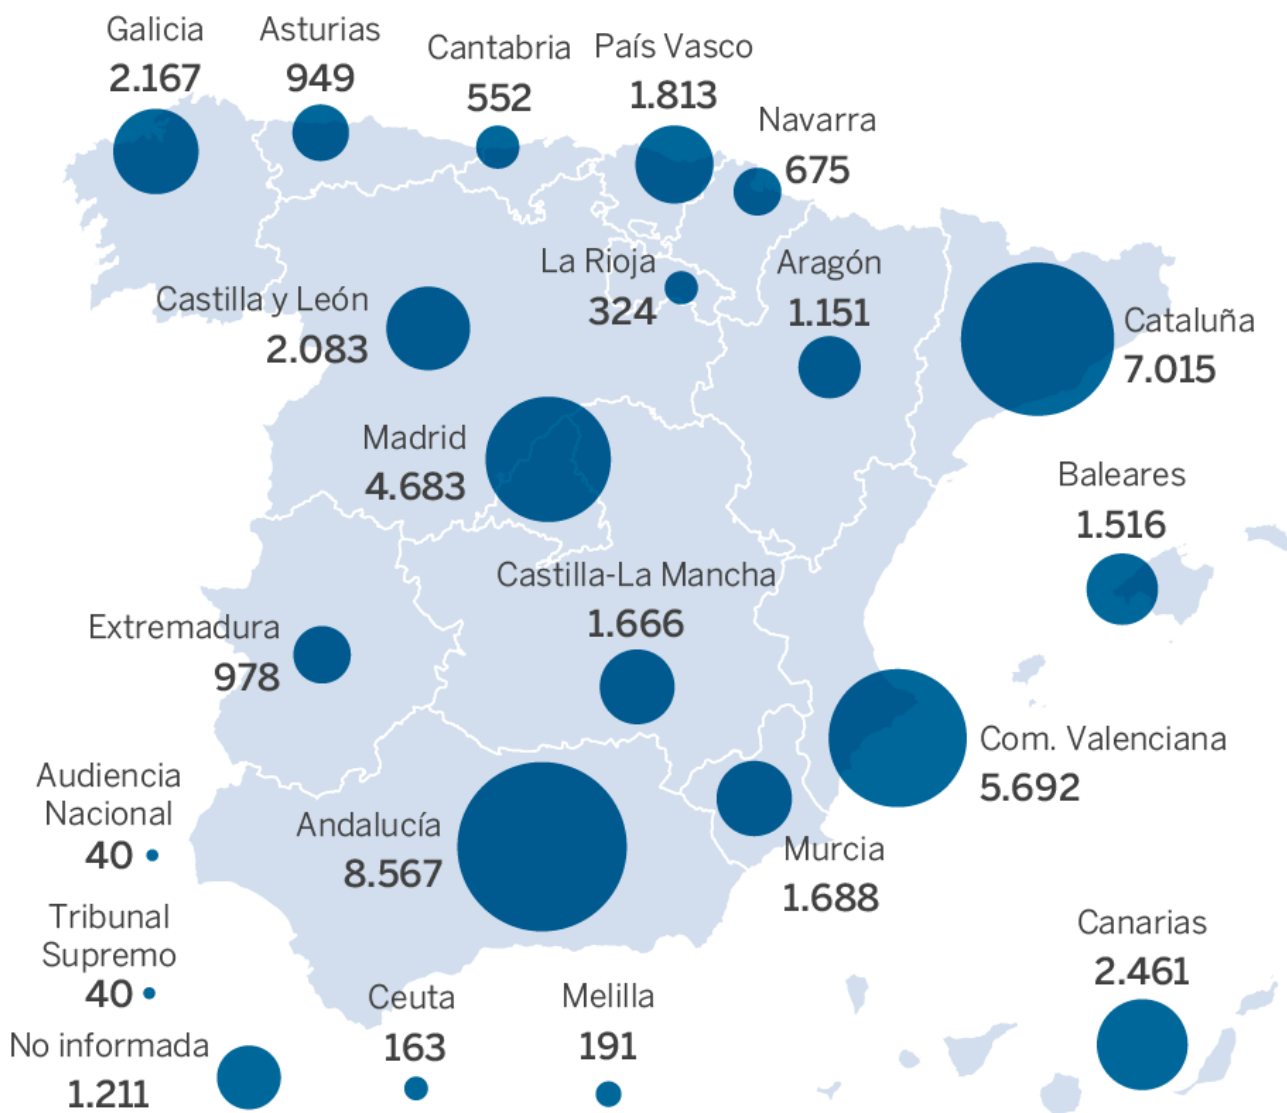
Galicia
2.167

Asturias
949

Cantabria
552

País Vasco
1.813

Navarra
675

La Rioja
324

Aragón
1.151

Castilla y León
2.083

Cataluña
7.015

Madrid
4.683

Baleares
1.516

Castilla-La Mancha
1.666

Extremadura
978

Com. Valenciana
5.692

Audiencia Nacional
40

Andalucía
8.567

Murcia
1.688

Tribunal Supremo
40

Canarias
2.461

Ceuta
163

Melilla
191

No informada
1.211